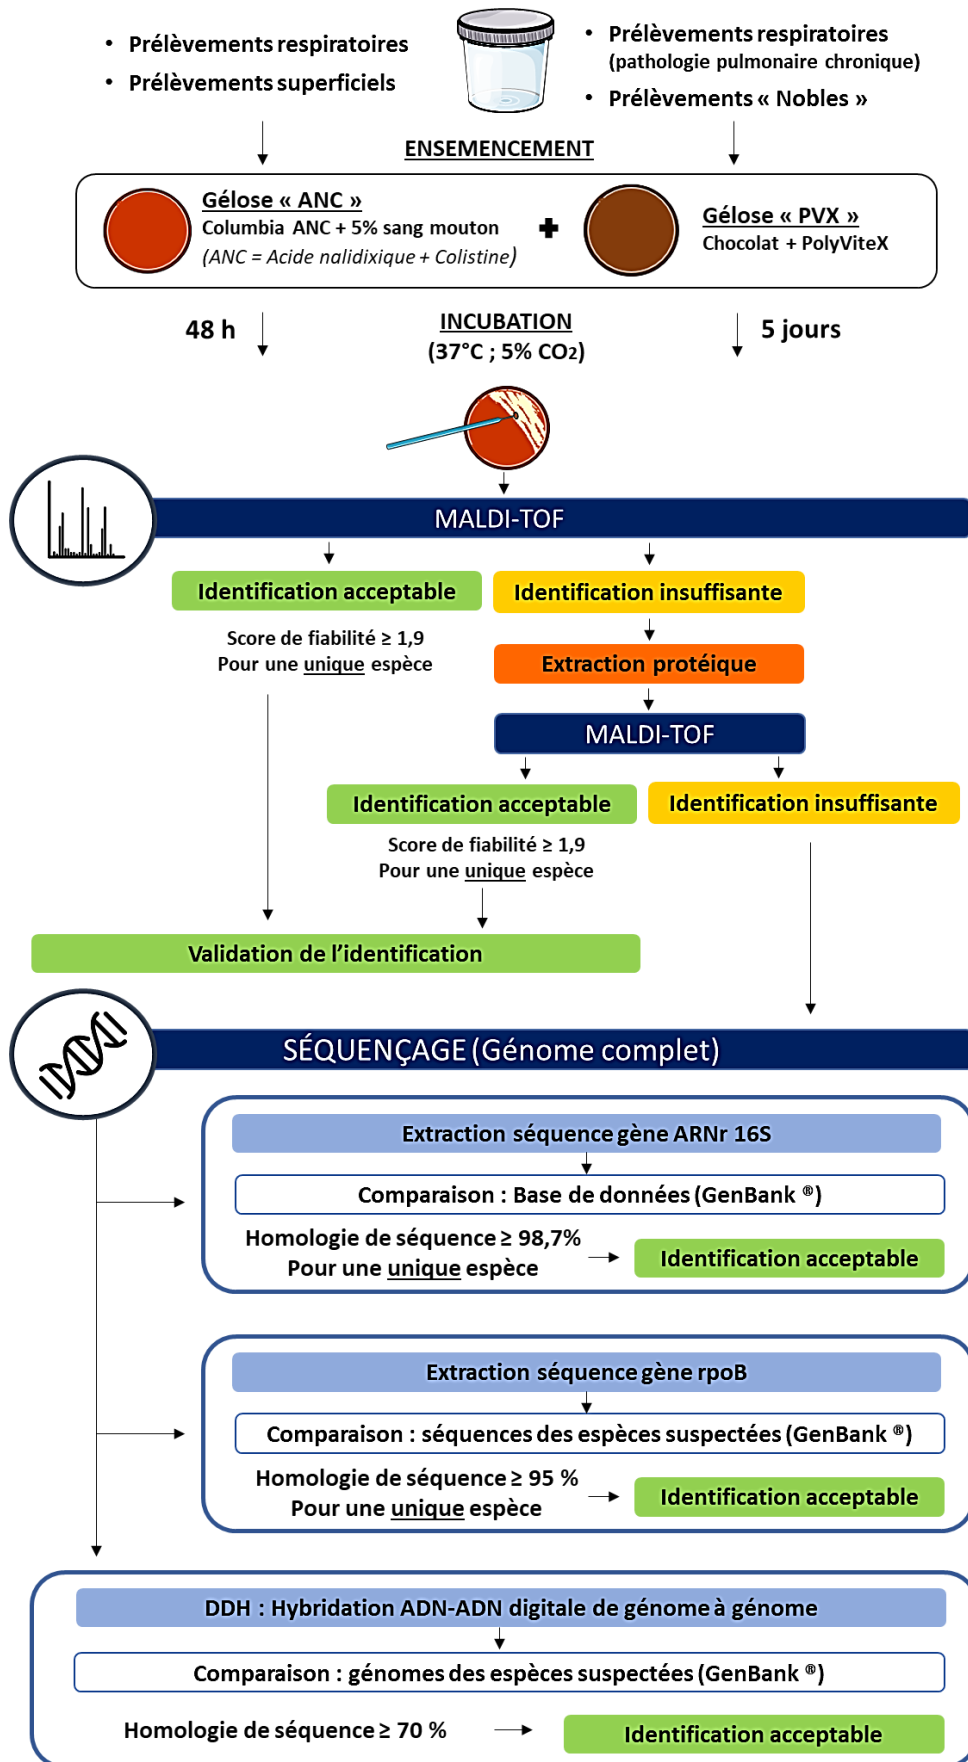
• Prélèvements respiratoires
• Prélèvements superficiels

• Prélèvements respiratoires (pathologie pulmonaire chronique)
• Prélèvements « Nobles »

ENSEMENCEMENT

Gélose « ANC »
Columbia ANC + 5% sang mouton
(ANC = Acide nalidixique + Colistine)

+

Gélose « PVX »
Chocolat + PolyViteX

48 h

INCUBATION
(37°C ; 5% $CO_2$)

5 jours

MALDI-TOF

Identification acceptable

Score de fiabilité ≥ 1,9
Pour une unique espèce

Identification insuffisante

Extraction protéique

MALDI-TOF

Identification acceptable

Score de fiabilité ≥ 1,9
Pour une unique espèce

Identification insuffisante

Validation de l'identification

SÉQUENÇAGE (Génome complet)

Extraction séquence gène ARNr 16S

Comparaison : Base de données (GenBank ®)

Homologie de séquence ≥ 98,7%
Pour une unique espèce

Identification acceptable

Extraction séquence gène rpoB

Comparaison : séquences des espèces suspectées (GenBank ®)

Homologie de séquence ≥ 95 %
Pour une unique espèce

Identification acceptable

DDH : Hybridation ADN-ADN digitale de génome à génome

Comparaison : génomes des espèces suspectées (GenBank ®)

Homologie de séquence ≥ 70 %

Identification acceptable